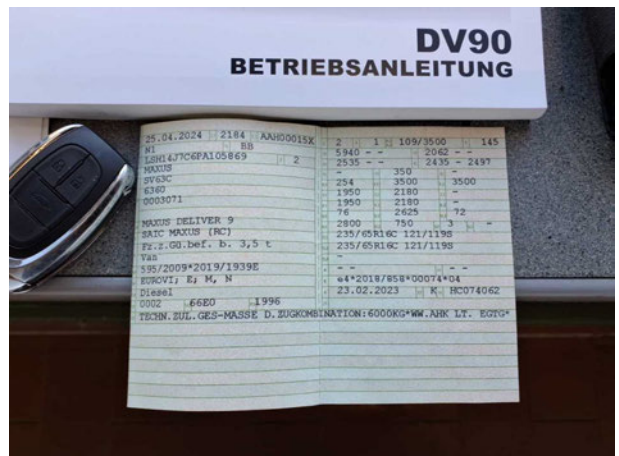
DV90
BETRIEBSANLEITUNG

25.04.2024 2184 AAH00015X
N1 BB
LSH14J7C6PA105869 2
MAXUS
SV63C
6360
0003071

MAXUS DELIVER 9
SAIC MAXUS (RC)
Fz.z.Gü.bef. b. 3,5 t
Van
595/2009*2019/1939E
EUROVI; E; M, N
Diesel
0002 66E0 1996
TECHN.ZUL.GES-MASSE D.ZUGKOMBINATION:6000KG*WW.AHK LT. EGTG*

2 1 109/3500 145
5940 - - 2062 -
2535 - - 2435 - 2497
- 350 -
254 3500 3500
1950 2180 -
1950 2180 -
76 2625 72
2800 750 3 -
235/65R16C 121/119S
235/65R16C 121/119S
-
- - - -
e4*2018/858*00074*04
23.02.2023 K HC074062